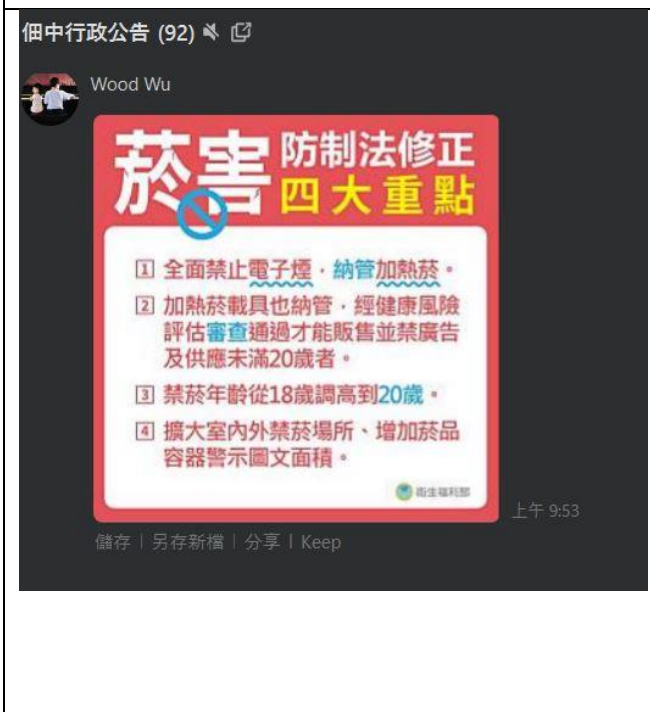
佃中行政公告 (92)

Wood Wu

菸害 防制法修正
四大重點

1 全面禁止電子煙，納管加熱菸。
2 加熱菸載具也納管，經健康風險評估審查通過才能販售並禁廣告及供應未滿20歲者。
3 禁菸年齡從18歲調高到20歲。
4 擴大室內外禁菸場所、增加菸品容器警示圖文面積。

衛生福利部

上午 9:53

儲存 | 另存新檔 | 分享 | Keep